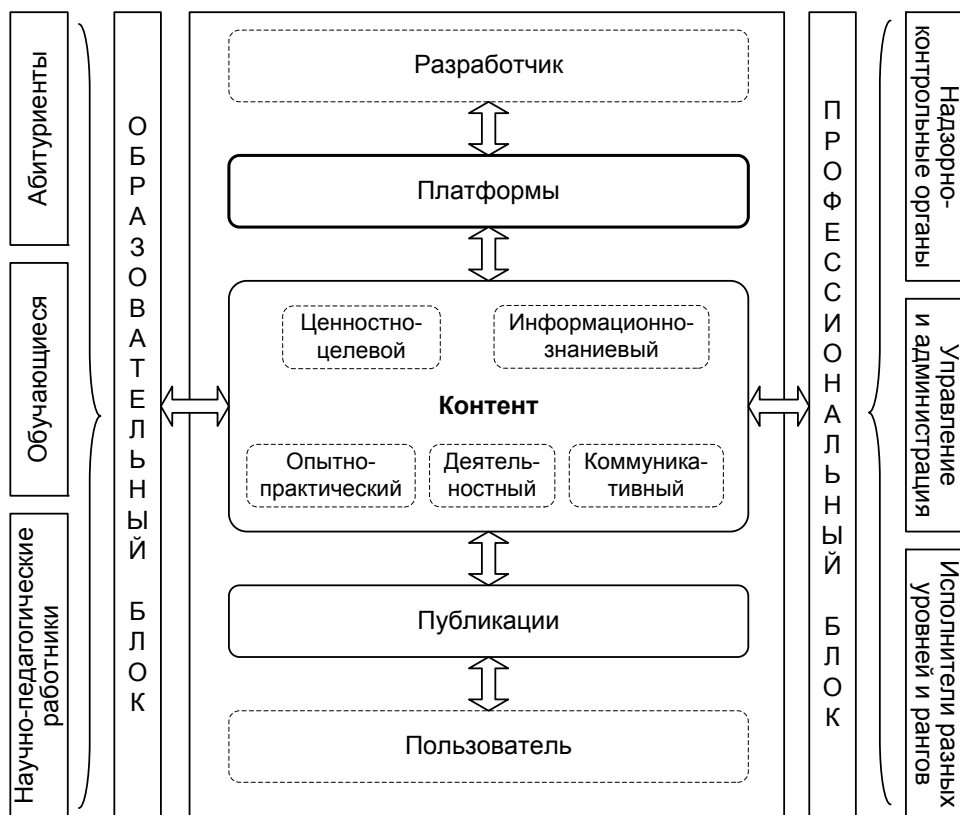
Абитуриенты

Обучающиеся

Научно-педагогические работники

ОБРАЗОВАТЕЛЬНЫЙ БЛОК

Разработчик

Платформы

Ценностно-целевой

Информационно-знаниевый

Контент

Опытно-практический

Деятельностный

Коммуникативный

Публикации

Пользователь

ПРОФЕССИОНАЛЬНЫЙ БЛОК

Надзорно-контрольные органы

Управление и администрация

Исполнители разных уровней и рангов